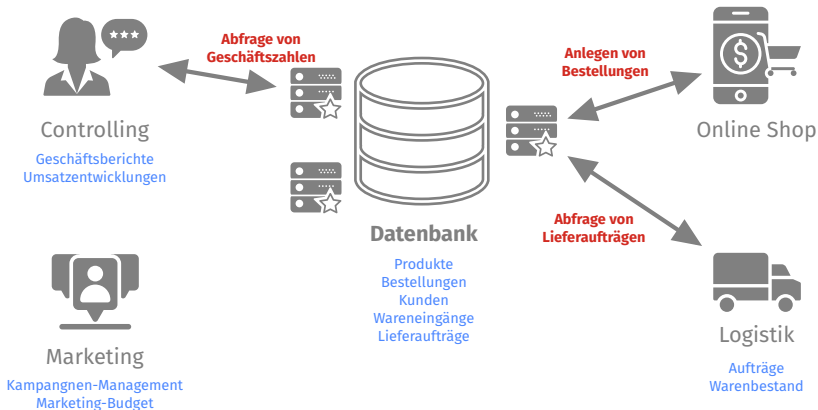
Abfrage von Geschäftszahlen

Anlegen von Bestellungen

Controlling

Geschäftsberichte
Umsatzentwicklungen

Online Shop

Abfrage von Lieferaufträgen

Datenbank

Produkte
Bestellungen
Kunden
Wareneingänge
Lieferaufträge

Marketing

Kampangnen-Management
Marketing-Budget

Logistik

Aufträge
Warenbestand